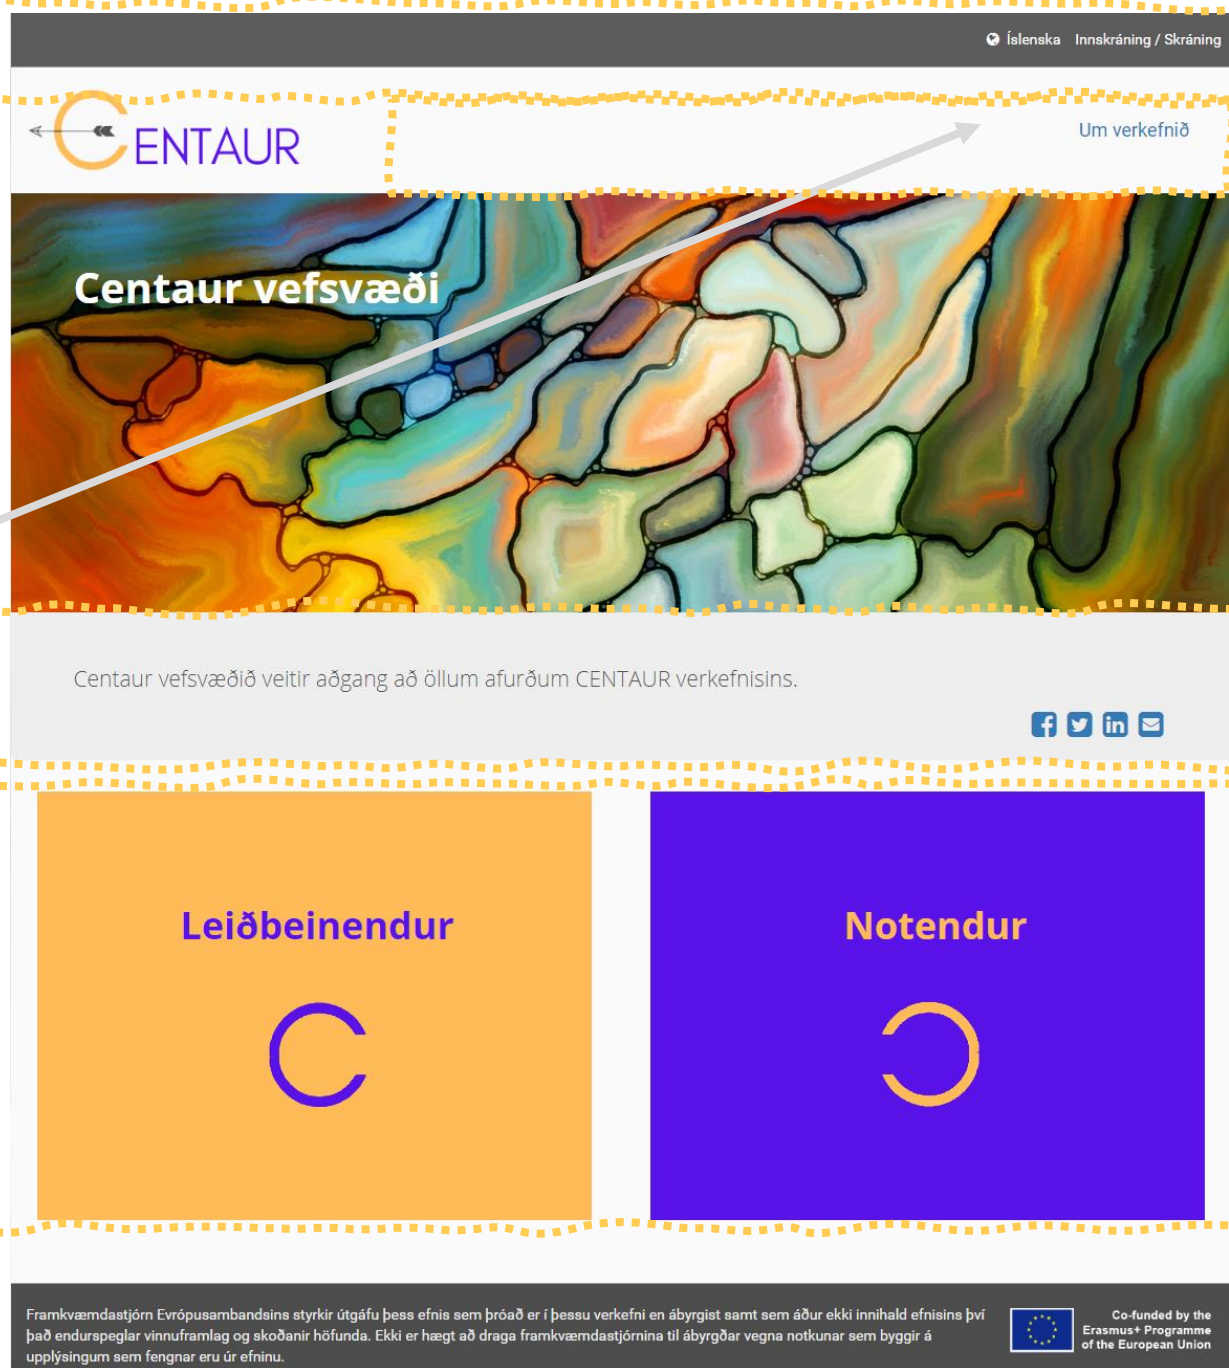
Íslenska Innskráning / Skráning

ENTAUR

Um verkefnið

Centaur vefsvæði

Centaur vefsvæðið veitir aðgang að öllum afurðum CENTAUR verkefnisins.

Leiðbeinendur

Notendur

Framkvæmdastjórn Evrópusambandsins styrkir útgáfu þess efnis sem þróað er í þessu verkefni en ábyrgist samt sem áður ekki innihald efnisins því það endurspeglar vinnuframlag og skoðanir höfunda. Ekki er hægt að draga framkvæmdastjórnina til ábyrgðar vegna notkunar sem byggir á upplýsingum sem fengnar eru úr efninu.

Co-funded by the Erasmus+ Programme of the European Union